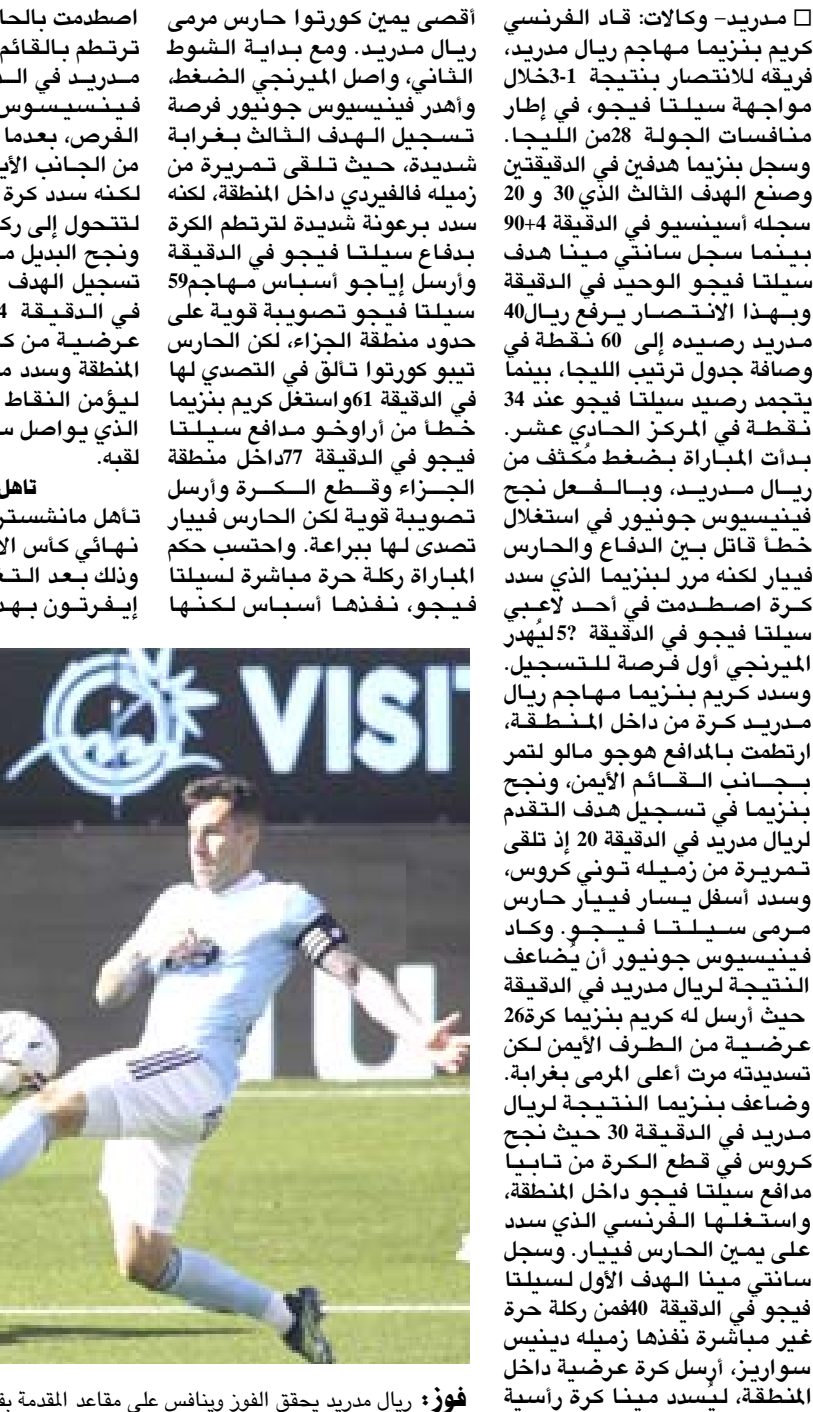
□ مدريد- وكالات: قاد الفرنسي كريم بنزيما مهاجم ريال مدريد، فريقه للانتصار بنتيجة 1-3خلال مواجهة سيلتا فيجو، في إطار منافسات الجولة 28من الليجا. وسجل بنزيما هدفين في الدقيقتين وصنع الهدف الثالث الذي 30 و 20 سجله أسينسيو في الدقيقة 4+90 بينما سجل سانتي مينا هدف سيلتا فيجو الوحيد في الدقيقة وبهذا الانتصار يرفع ريال40 مدريد رصيده إلى 60 نقطة في وصافة جدول ترتيب الليجا، بينما يتجمد رصيد سيلتا فيجو عند 34 نقطة في المركز الحادي عشر. بدأت المباراة بضغط مُكثف من ريال مدريد، وبالفعل نجح فينيسيوس جونيور في استغلال خطأ قاتل بين الدفاع والحارس فيبار لكنه مرر لبنزيما الذي سدد كرة اصطدمت في أحد لاعبي سيلتا فيجو في الدقيقة ?5ليُهدر الميرنجي أول فرصة للتسجيل. وسدد كريم بنزيما مهاجم ريال مدريد كرة من داخل المنطقة، ارتطمت بالمدافع هوجو مالو لتمر بجانب القائم الأيمن، ونجح بنزيما في تسجيل هدف التقدم لريال مدريد في الدقيقة 20 إذ تلقى تمريرة من زميله توني كروس، وسدد أسفل يسار فيبار حارس مرمى سيلتا فيجو. وكاد فينيسيوس جونيور أن يُضاعف النتيجة لريال مدريد في الدقيقة حيث أرسل له كريم بنزيما كرة26 عرضية من الطرف الأيمن لكن تسديدته مرت أعلى المرمى بغرابة. وضاعف بنزيما النتيجة لريال مدريد في الدقيقة 30 حيث نجح كروس في قطع الكرة من تابيا مدافع سيلتا فيجو داخل المنطقة، واستغلها الفرنسي الذي سدد على يمين الحارس فيبار. وسجل سانتي مينا الهدف الأول لسيلتا فيجو في الدقيقة 40فمن ركلة حرة غير مباشرة نفذها زميله دينيس سواريز، أرسل كرة عرضية داخل المنطقة، ليُسدد مينا كرة رأسية

أقصى يمين كورتوا حارس مرمى ريال مدريد. ومع بداية الشوط الثاني، واصل الميرنجي الضغط، وأهدر فينيسيوس جونيور فرصة تسجيل الهدف الثالث بغرابة شديدة، حيث تلقى تمريرة من زميله فالفيردي داخل المنطقة، لكنه سدد برعونة شديدة لترتطم الكرة بدفاع سيلتا فيجو في الدقيقة وأرسل إياجو أسباس مهاجم59 سيلتا فيجو تصويبة قوية على حدود منطقة الجزاء، لكن الحارس تيبو كورتوا تألق في التصدي لها في الدقيقة 61واستغل كريم بنزيما خطأ من أراوخو مدافع سيلتا فيجو في الدقيقة 77داخل منطقة الجزاء وقطع الكرة وأرسل تصويبة قوية لكن الحارس فيبار تصدى لها ببراعة. واحتسب حكم المباراة ركلة حرة مباشرة لسيلتا فيجو، نفذها أسباس لكنها

اصطدمت بالحا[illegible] ترتطم بالقائم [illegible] مدريد في الـ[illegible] فينيسيوس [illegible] الفرص، بعدما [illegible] من الجانب الأي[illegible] لكنه سدد كرة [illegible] لتتحول إلى رك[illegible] ونجح البديل م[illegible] تسجيل الهدف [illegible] في الدقيقة 4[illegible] عرضية من ك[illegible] المنطقة وسدد م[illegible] ليؤمن النقاط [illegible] الذي يواصل س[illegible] لقبه.

تاهل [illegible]

تأهل مانشستر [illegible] نهائي كأس الا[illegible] وذلك بعد التـ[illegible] إيفرتون بهد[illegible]

VISI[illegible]

فوز: ريال مدريد يحقق الفوز وينافس على مقاعد المقدمة بق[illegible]